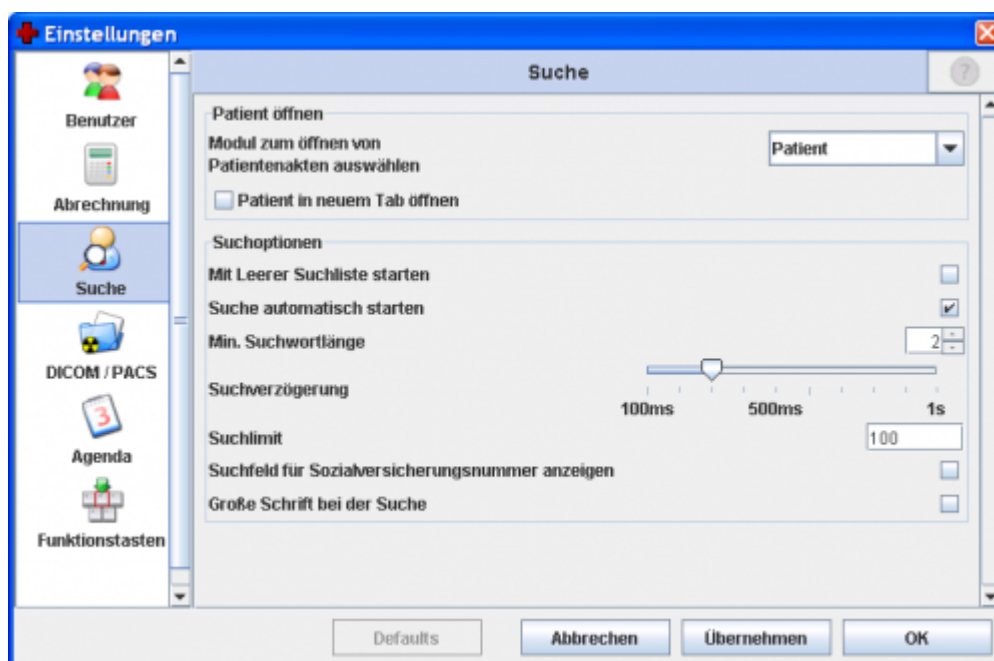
Einstellungen

Benutzer

Abrechnung

Suche

DICOM / PACS

3

Agenda

Funktionstasten

Suche

?

Patient öffnen

Modul zum öffnen von Patientenakten auswählen

Patient

Patient in neuem Tab öffnen

Suchoptionen

Mit Leerer Suchliste starten

Suche automatisch starten

Min. Suchwortlänge

2

Suchverzögerung

100ms

500ms

1s

Suchlimit

100

Suchfeld für Sozialversicherungsnummer anzeigen

Große Schrift bei der Suche

Defaults

Abbrechen

Übernehmen

OK